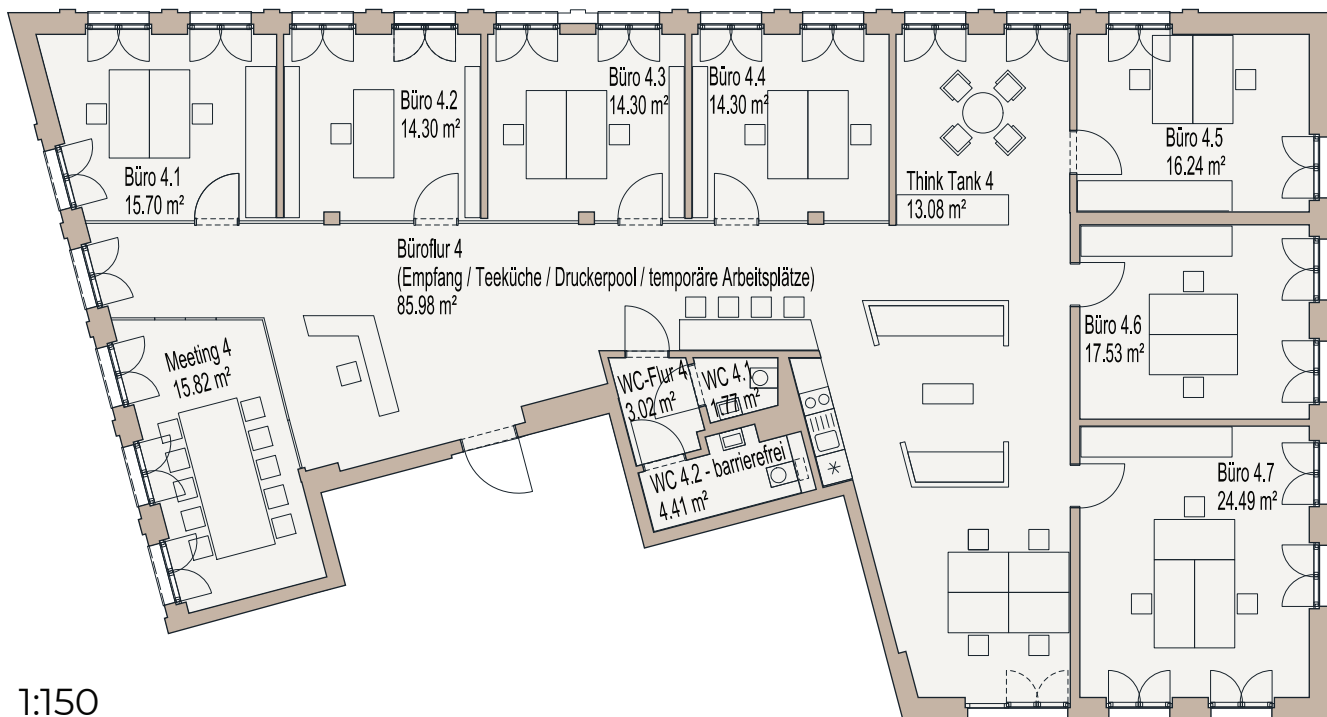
Büro 4.1
15.70 m²

Büro 4.2
14.30 m²

Büro 4.3
14.30 m²

Büro 4.4
14.30 m²

Think Tank 4
13.08 m²

Büro 4.5
16.24 m²

Büroflur 4
(Empfang / Teeküche / Druckerpool / temporäre Arbeitsplätze)
85.98 m²

Büro 4.6
17.53 m²

Meeting 4
15.82 m²

WC-Flur 4
3.02 m²

WC 4.1
1.77 m²

WC 4.2 - barrierefrei
4.41 m²

Büro 4.7
24.49 m²

1:150